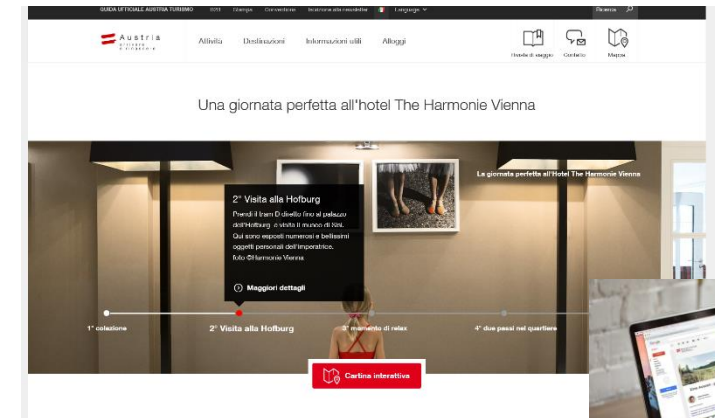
GUIDA UFFICIALE AUSTRIA TURISMO   Stampa   Iscriviti alla newsletter   Language   Ricerca

Austria   Attività   Destinazioni   Informazioni utili   Alloggi   Guide di viaggio   Contatto   Mappa

Una giornata perfetta all'hotel The Harmonie Vienna

La giornata perfetta all'Hotel The Harmonie Vienna

2° Visita alla Hofburg

Prendi il tram D diretto fino al palazzo dell'Hofburg e visita il museo di Sisi. Qui sono esposti numerosi e bellissimi oggetti personali dell'imperatrice. foto ©Harmonie Vienna

Maggiori dettagli

1° colazione   2° Visita alla Hofburg   3° momento di relax   4° due passi nel quartiere

Cartina interattiva